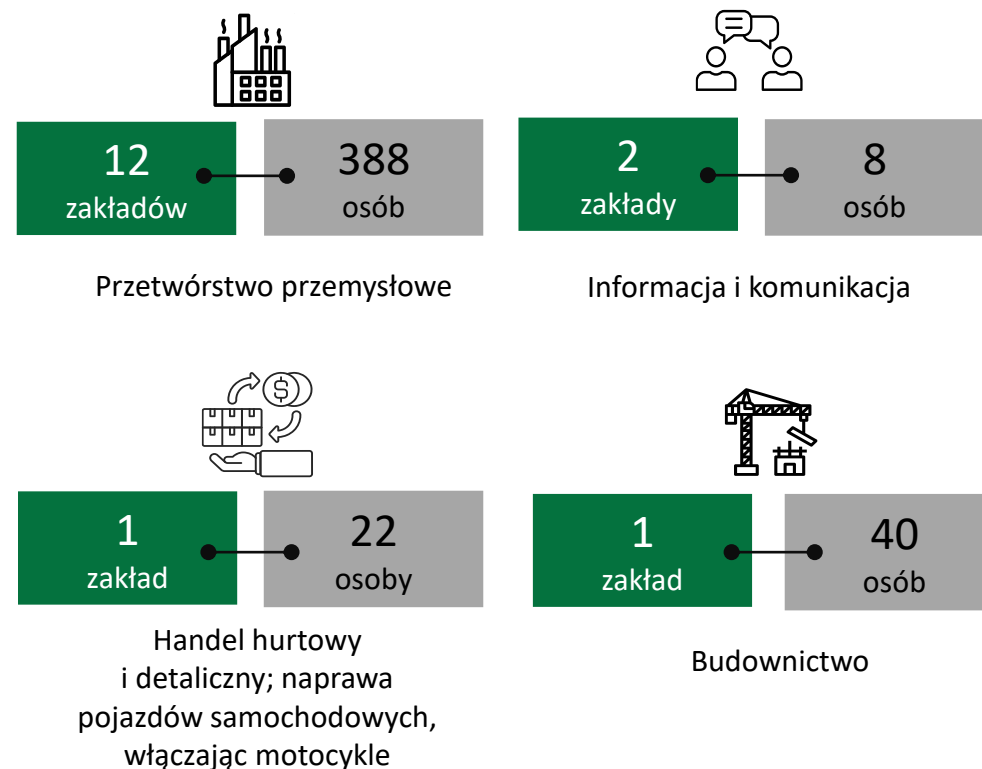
12
zakładów

388
osób

Przetwórstwo przemysłowe

2
zakłady

8
osób

Informacja i komunikacja

1
zakład

22
osoby

Handel hurtowy i detaliczny; naprawa pojazdów samochodowych, włączając motocykle

1
zakład

40
osób

Budownictwo